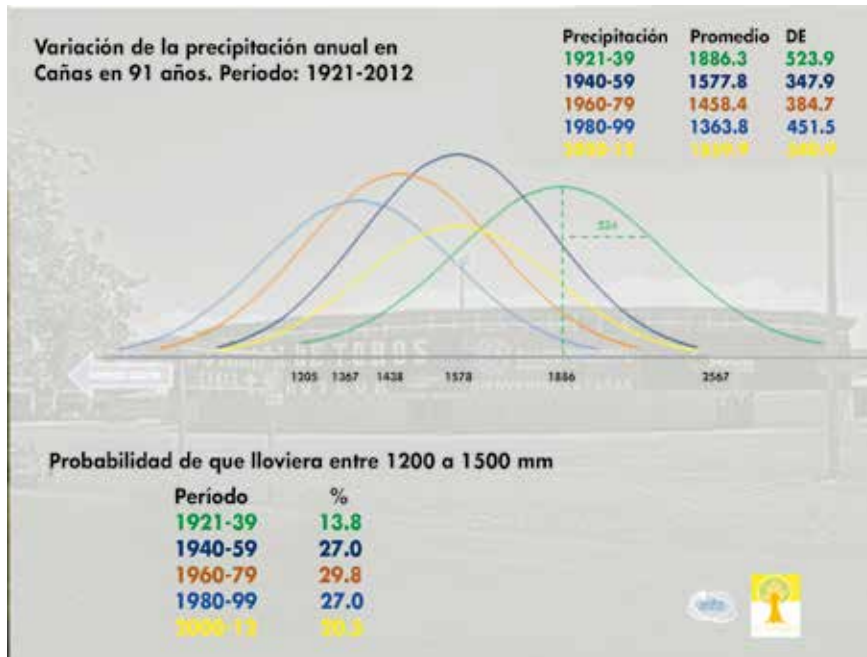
Variación de la precipitación anual en Cañas en 91 años. Período: 1921-2012

| Precipitación | Promedio | DE |
|---|---|---|
| 1921-39 | 1886.3 | 523.9 |
| 1940-59 | 1577.8 | 347.9 |
| 1960-79 | 1458.4 | 384.7 |
| 1980-99 | 1363.8 | 451.5 |
| 2000-12 | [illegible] | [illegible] |

524

1205 1367 1438 1578 1886 2567

Probabilidad de que lloviera entre 1200 a 1500 mm

| Período | % |
|---|---|
| 1921-39 | 13.8 |
| 1940-59 | 27.0 |
| 1960-79 | 29.8 |
| 1980-99 | 27.0 |
| 2000-12 | 20.5 |